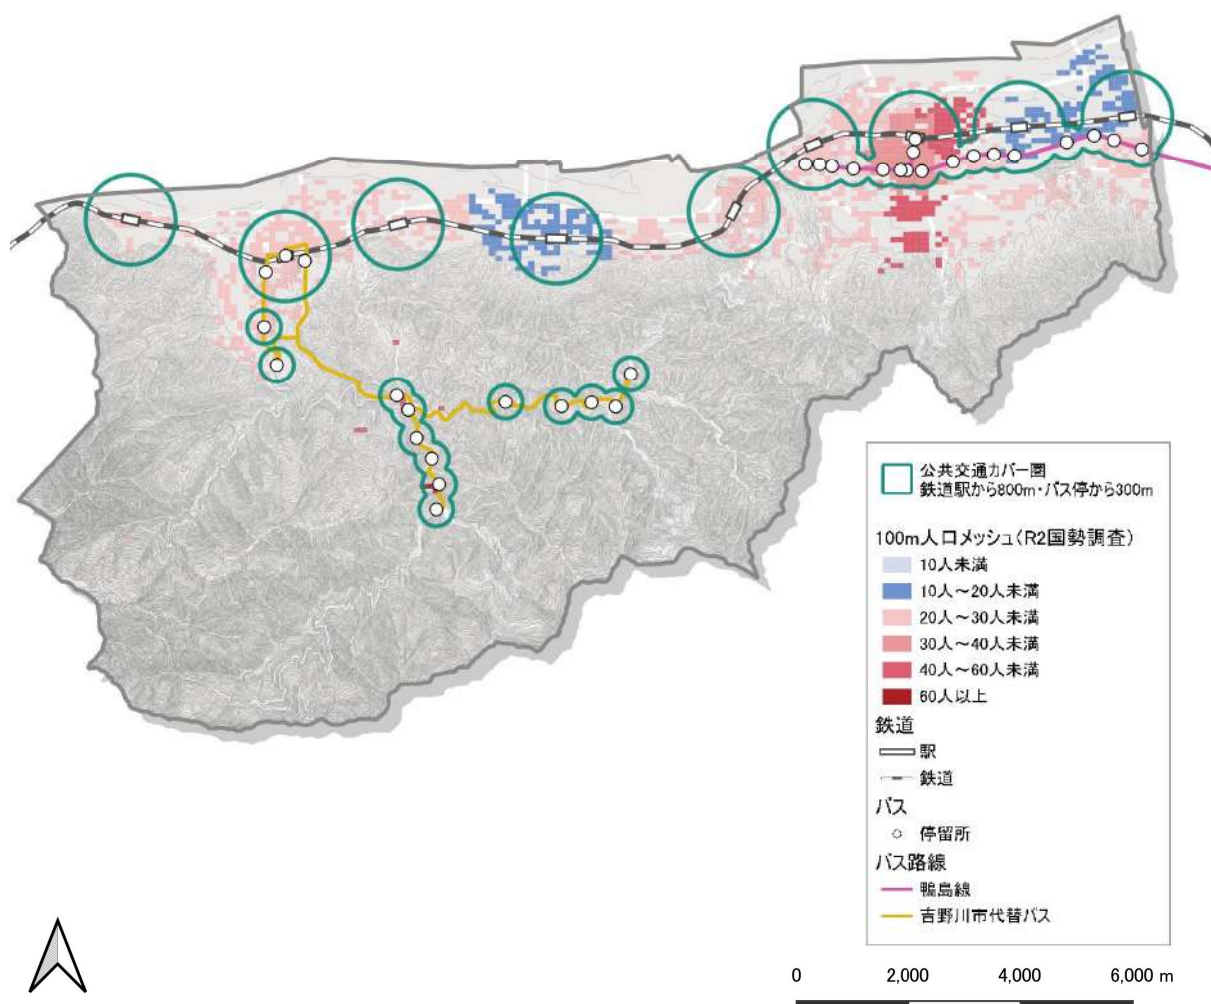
公共交通カバー圏
鉄道駅から800m・バス停から300m

100m人口メッシュ(R2国勢調査)
10人未満
10人～20人未満
20人～30人未満
30人～40人未満
40人～60人未満
60人以上

鉄道
駅
鉄道

バス
停留所

バス路線
鴨島線
吉野川市代替バス

0 2,000 4,000 6,000 m